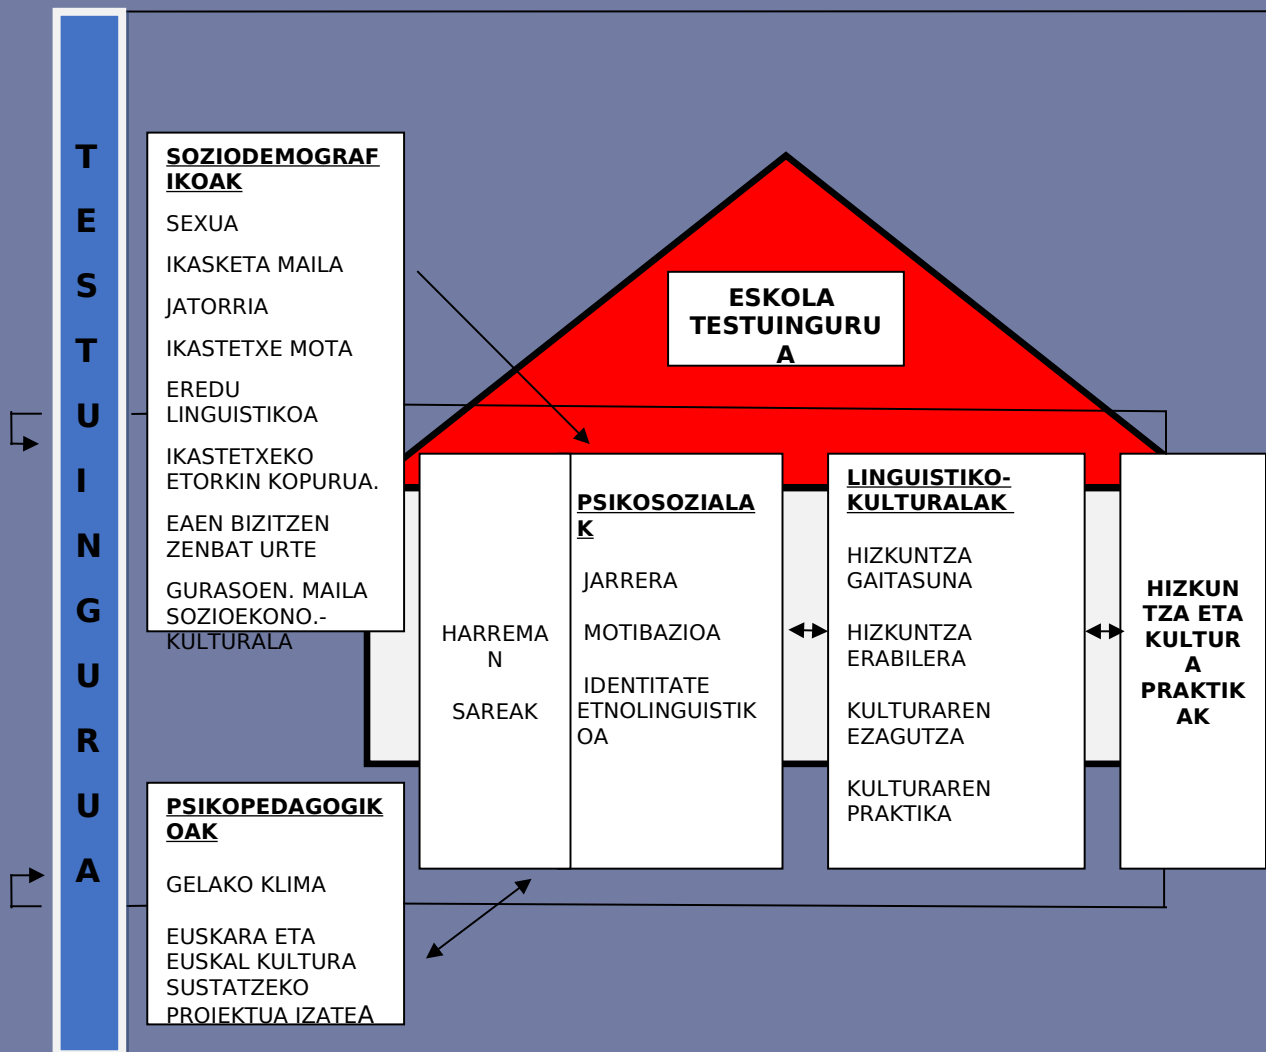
T
E
S
T
U
I
N
G
U
R
U
A

SOZIODEMOGRAFIKOAK

SEXUA

IKASKETA MAILA

JATORRIA

IKASTETXE MOTA

EREDU LINGUISTIKOA

IKASTETXEKO ETORKIN KOPURUA.

EAEN BIZITZEN ZENBAT URTE

GURASOEN. MAILA SOZIOEKONO.-KULTURALA

ESKOLA TESTUINGURUA

HARREMAN SAREAK

PSIKOSOZIALAK

JARRERA

MOTIBAZIOA

IDENTITATE ETNOLINGUISTIKOA

LINGUISTIKO-KULTURALAK

HIZKUNTZA GAITASUNA

HIZKUNTZA ERABILERA

KULTURAREN EZAGUTZA

KULTURAREN PRAKTIKA

HIZKUNTZA ETA KULTURA PRAKTIKAK

PSIKOPEDAGOGIKOAK

GELAKO KLIMA

EUSKARA ETA EUSKAL KULTURA SUSTATZEKO PROIEKTUA IZATEA